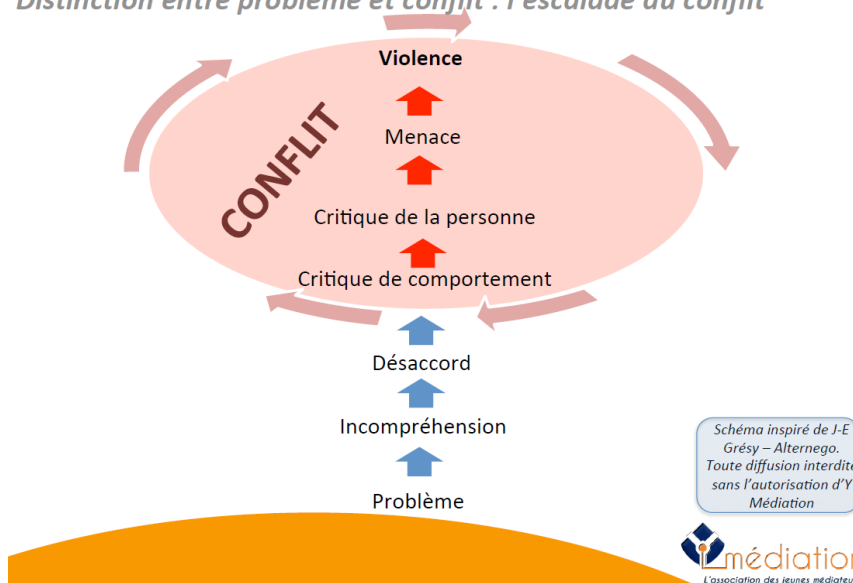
Distinction entre problème et conflit : l'escalade du conflit

Violence

Menace

CONFLIT

Critique de la personne

Critique de comportement

Désaccord

Incompréhension

Problème

Schéma inspiré de J-E Grésy – Alternego. Toute diffusion interdite sans l'autorisation d'Y Médiation

médiatio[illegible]

L'association des jeunes médiateu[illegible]